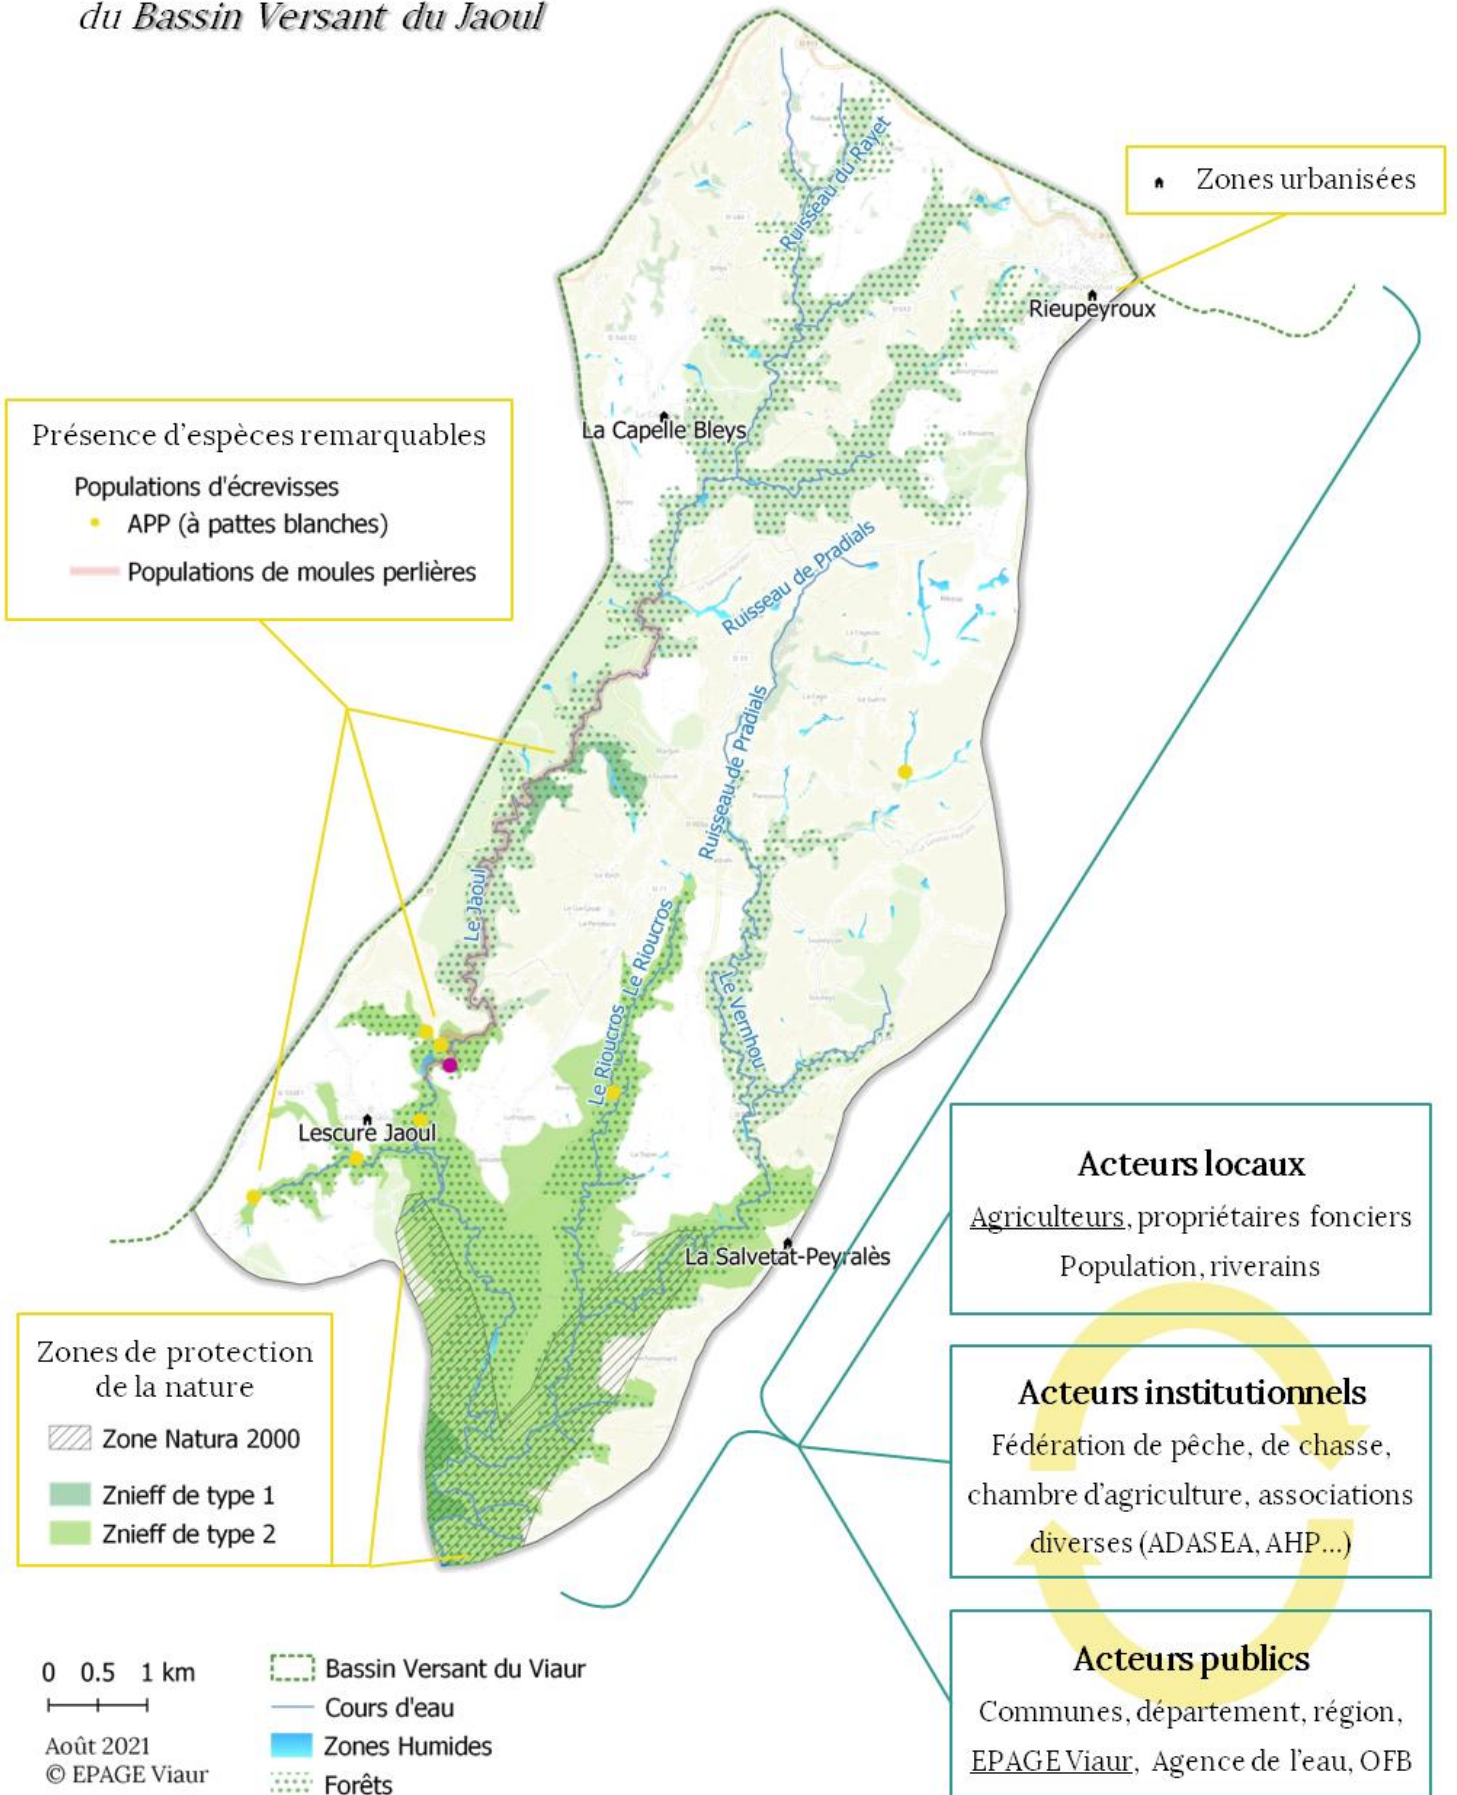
du Bassin Versant du Jaoul

Zones urbanisées

Rieupeyroux

Ruisseau du Rayet

La Capelle Bleys

Présence d'espèces remarquables

Populations d'écrevisses

APP (à pattes blanches)

Populations de moules perlières

Ruisseau de Pradials

Ruisseau de Pradials

Le Jaoul

Le Rioucros

Le Rioucros

Le Vernhou

Lescure Jaoul

La Salvetat-Peyralès

Acteurs locaux

Agriculteurs, propriétaires fonciers

Population, riverains

Zones de protection de la nature

Zone Natura 2000

Znieff de type 1

Znieff de type 2

Acteurs institutionnels

Fédération de pêche, de chasse, chambre d'agriculture, associations diverses (ADASEA, AHP...)

Acteurs publics

Communes, département, région, EPAGE Viaur, Agence de l'eau, OFB

0 0.5 1 km

Août 2021
© EPAGE Viaur

Bassin Versant du Viaur

Cours d'eau

Zones Humides

Forêts